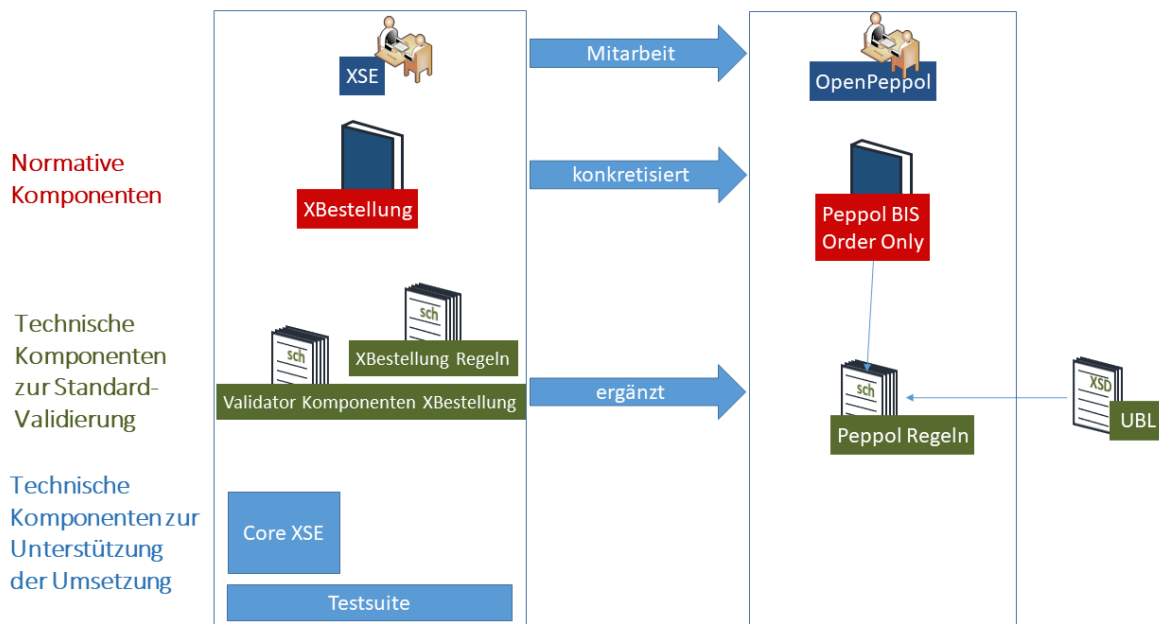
XSE

Mitarbeit

OpenPeppol

Normative Komponenten

XBestellung

konkretisiert

Peppol BIS Order Only

Technische Komponenten zur Standard-Validierung

sch

XBestellung Regeln

sch

Validator Komponenten XBestellung

ergänzt

sch

Peppol Regeln

XSD

UBL

Technische Komponenten zur Unterstützung der Umsetzung

Core XSE

Testsuite